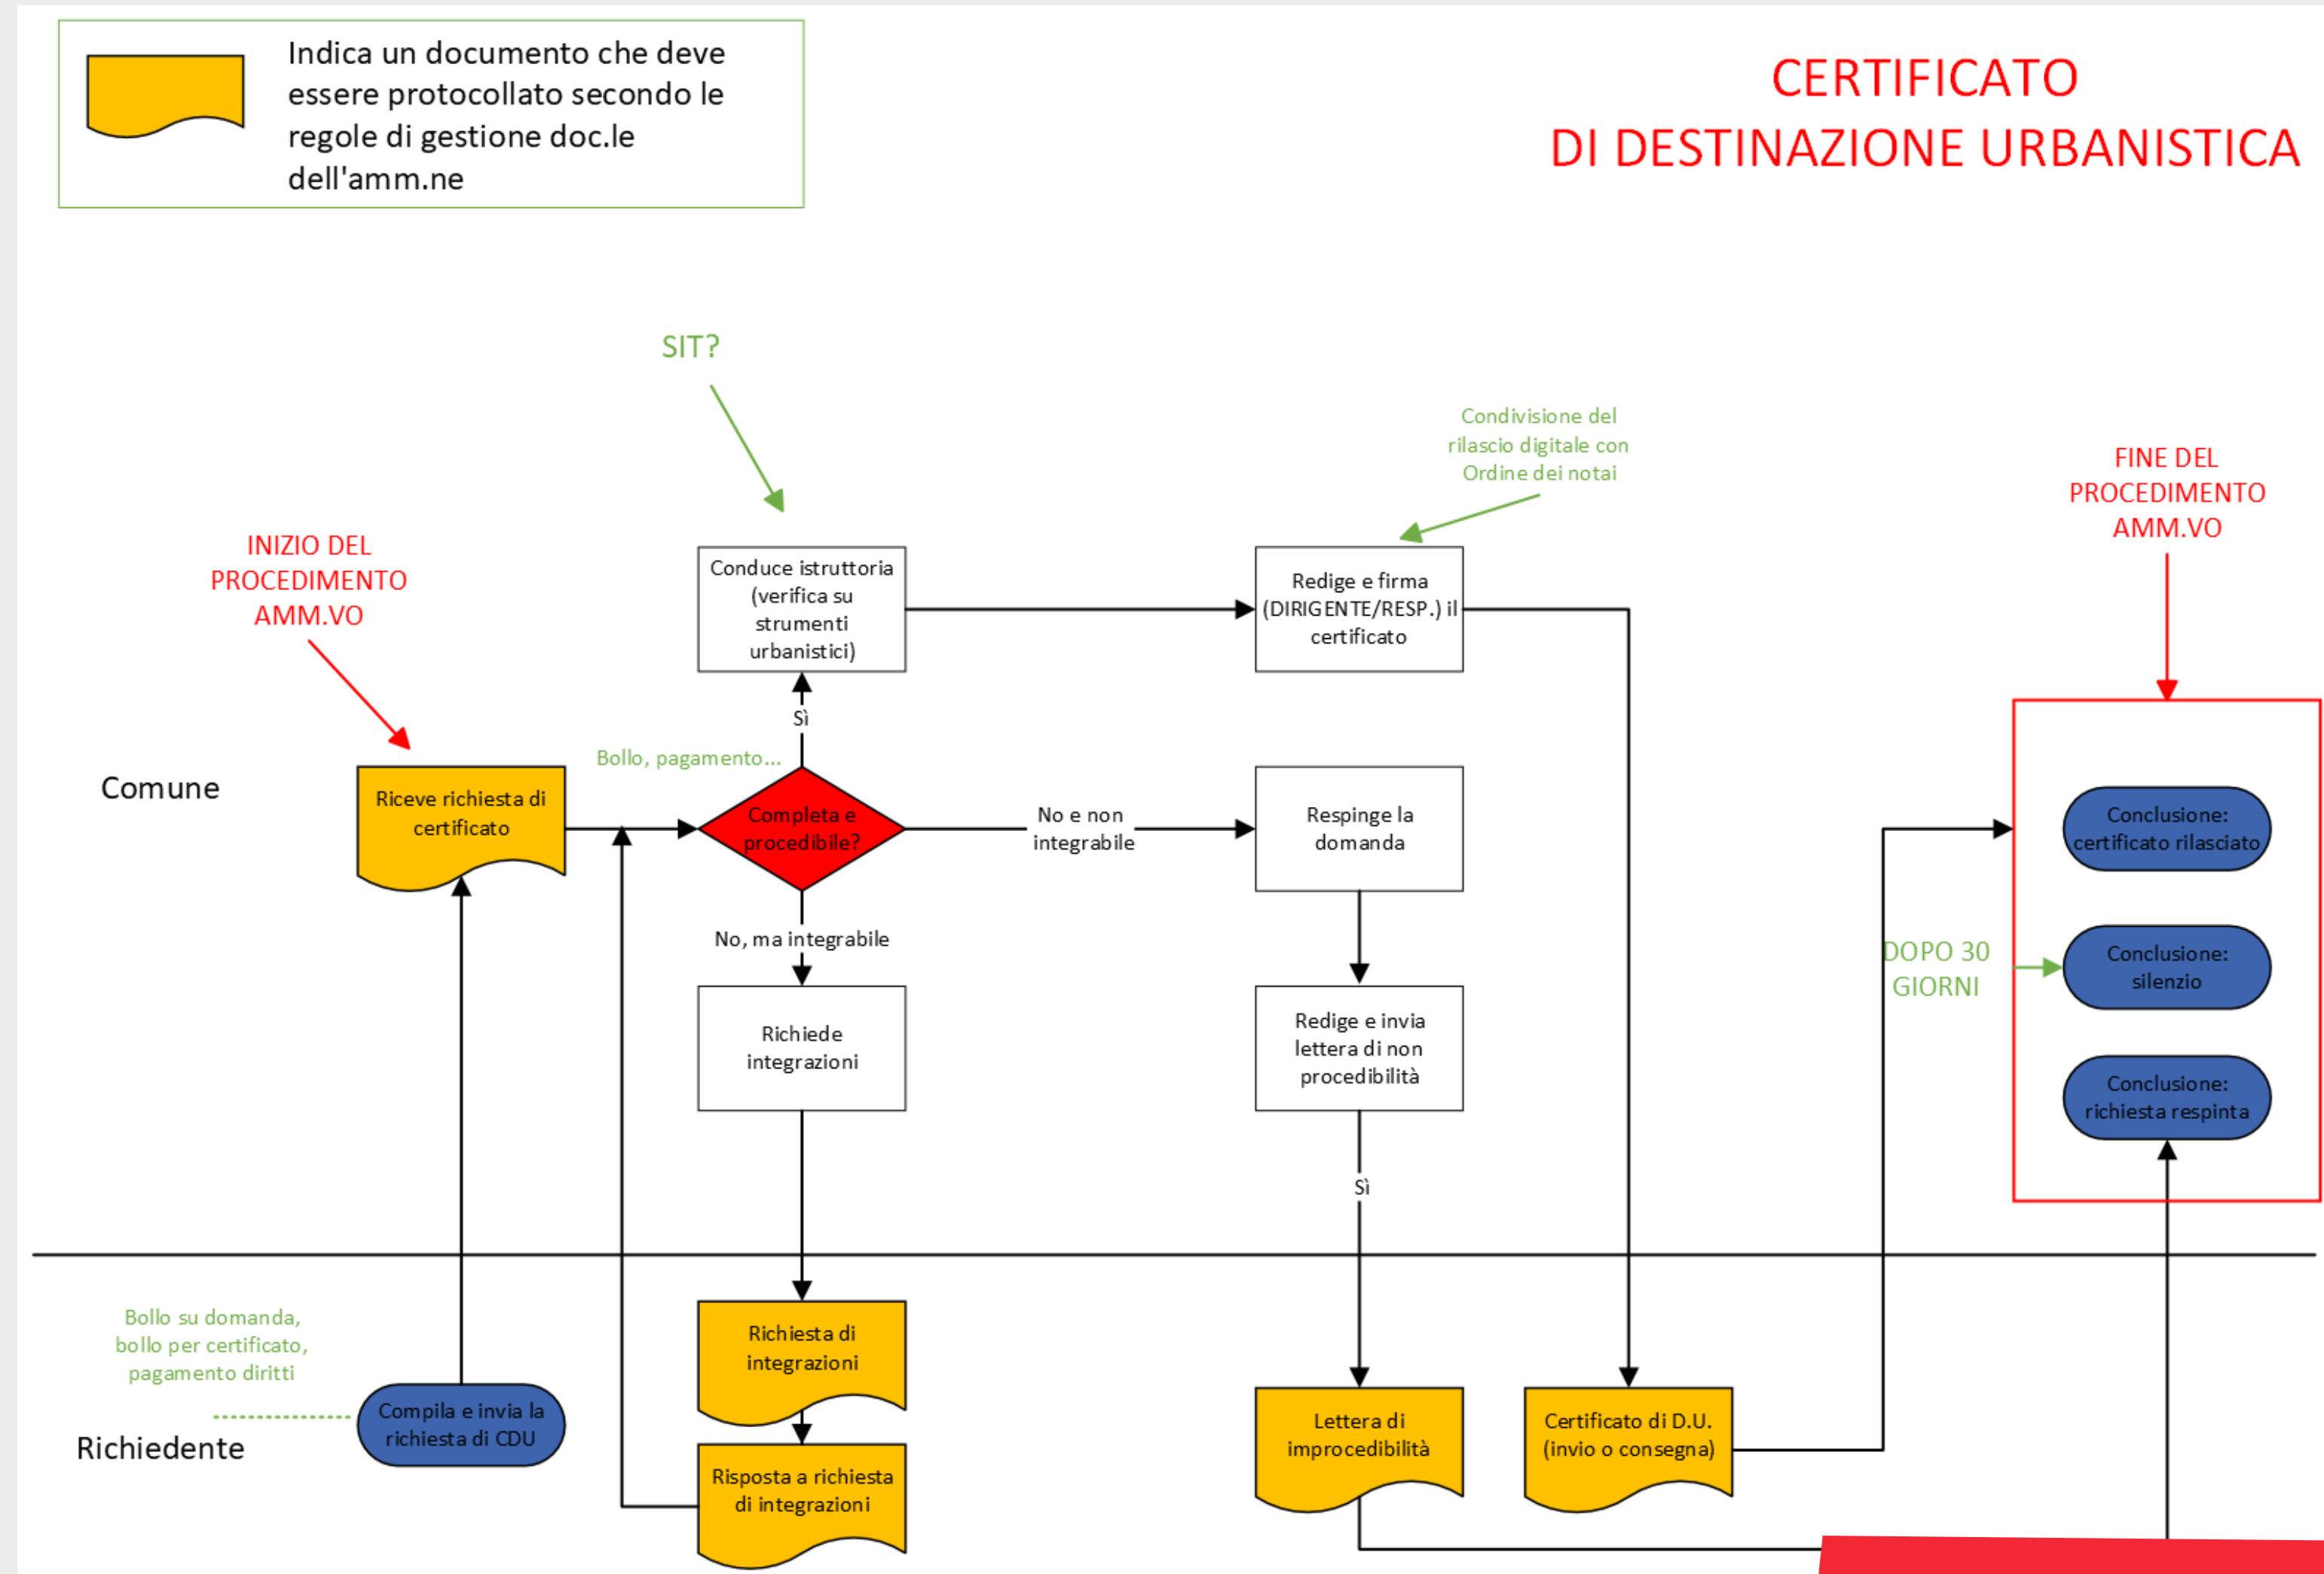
Indica un documento che deve essere protocollato secondo le regole di gestione doc.le dell'amm.ne

CERTIFICATO
DI DESTINAZIONE URBANISTICA

SIT?

Condivisione del rilascio digitale con Ordine dei notai

FINE DEL PROCEDIMENTO AMM.VO

INIZIO DEL PROCEDIMENTO AMM.VO

Conduce istruttoria (verifica su strumenti urbanistici)

Redige e firma (DIRIGENTE/RESP.) il certificato

Sì

Bollo, pagamento…

Comune

Riceve richiesta di certificato

Completa e procedibile?

No e non integrabile

Respinge la domanda

Conclusione: certificato rilasciato

No, ma integrabile

DOPO 30 GIORNI

Conclusione: silenzio

Richiede integrazioni

Redige e invia lettera di non procedibilità

Conclusione: richiesta respinta

Sì

Bollo su domanda, bollo per certificato, pagamento diritti

Richiesta di integrazioni

Compila e invia la richiesta di CDU

Richiedente

Risposta a richiesta di integrazioni

Lettera di improcedibilità

Certificato di D.U. (invio o consegna)